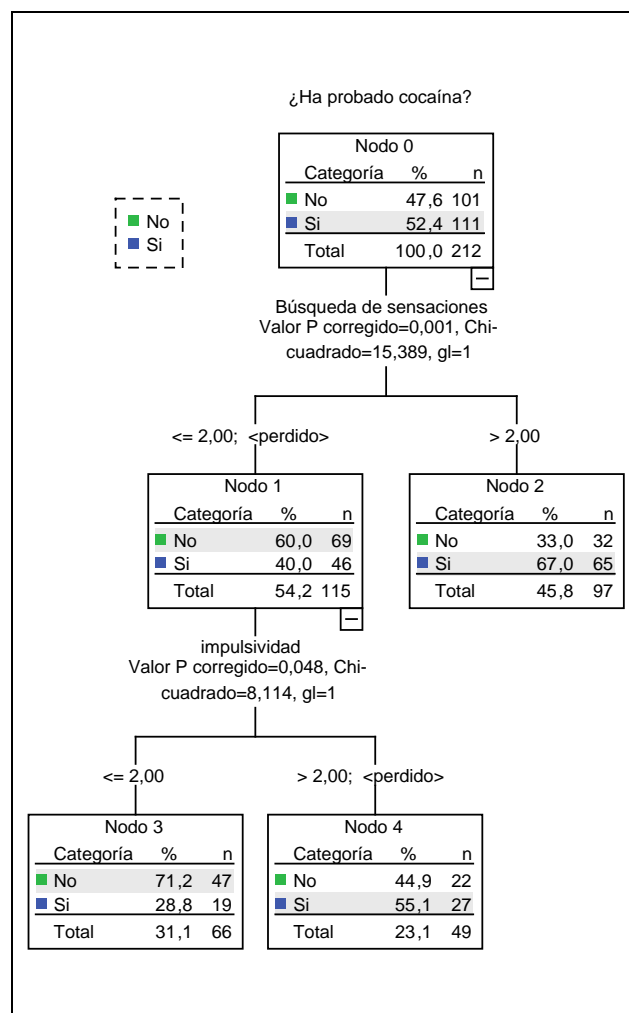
¿Ha probado cocaína?

No
Si

Nodo 0

| Categoría | % | n |
|---|---|---|
| No | 47,6 | 101 |
| Si | 52,4 | 111 |
| Total | 100,0 | 212 |

Búsqueda de sensaciones
Valor P corregido=0,001, Chi-cuadrado=15,389, gl=1

<= 2,00; <perdido>

> 2,00

Nodo 1

| Categoría | % | n |
|---|---|---|
| No | 60,0 | 69 |
| Si | 40,0 | 46 |
| Total | 54,2 | 115 |

Nodo 2

| Categoría | % | n |
|---|---|---|
| No | 33,0 | 32 |
| Si | 67,0 | 65 |
| Total | 45,8 | 97 |

impulsividad
Valor P corregido=0,048, Chi-cuadrado=8,114, gl=1

<= 2,00

> 2,00; <perdido>

Nodo 3

| Categoría | % | n |
|---|---|---|
| No | 71,2 | 47 |
| Si | 28,8 | 19 |
| Total | 31,1 | 66 |

Nodo 4

| Categoría | % | n |
|---|---|---|
| No | 44,9 | 22 |
| Si | 55,1 | 27 |
| Total | 23,1 | 49 |